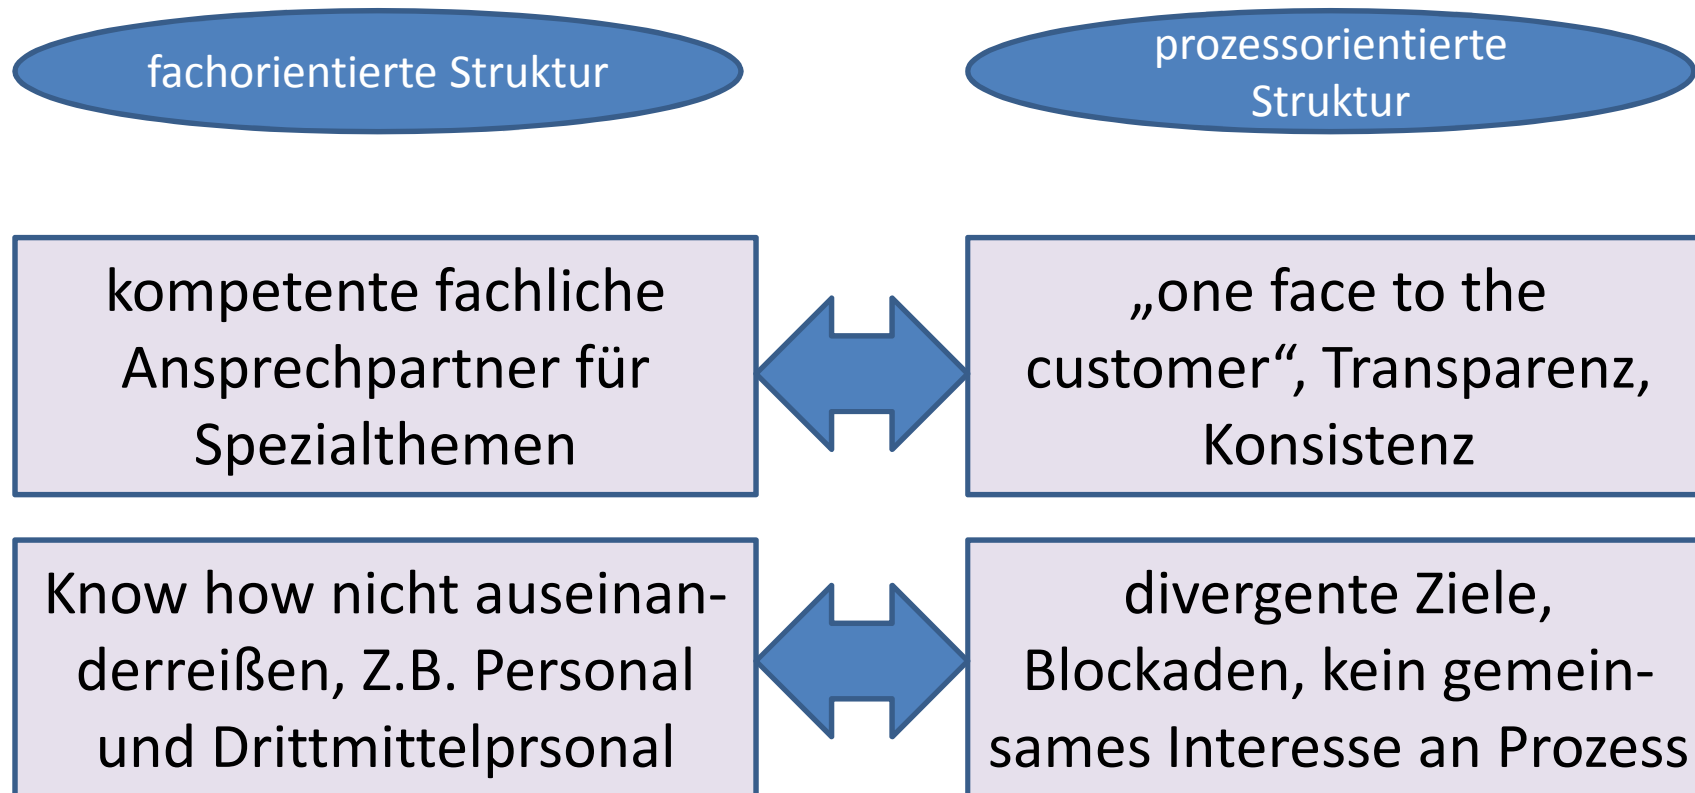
fachorientierte Struktur

prozessorientierte Struktur

kompetente fachliche Ansprechpartner für Spezialthemen

„one face to the customer“, Transparenz, Konsistenz

Know how nicht auseinanderreißen, Z.B. Personal und Drittmittelprsonal

divergente Ziele, Blockaden, kein gemeinsames Interesse an Prozess